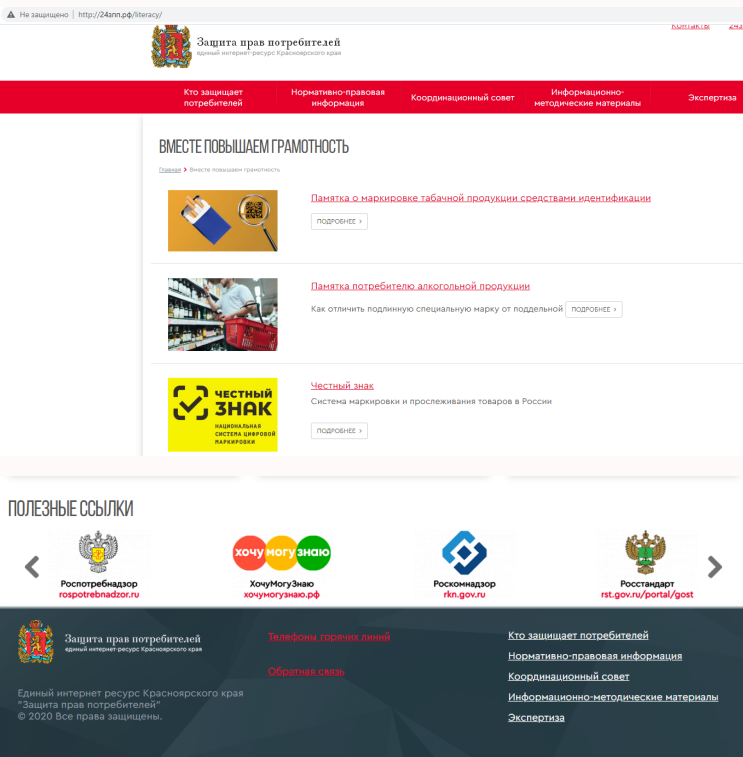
Не защищено | http://24зпп.рф/literacy/

Защита прав потребителей
единый интернет-ресурс Красноярского края

Контакты 24З

Кто защищает потребителей | Нормативно-правовая информация | Координационный совет | Информационно-методические материалы | Экспертиза

ВМЕСТЕ ПОВЫШАЕМ ГРАМОТНОСТЬ

Главная > Вместе повышаем грамотность

Памятка о маркировке табачной продукции средствами идентификации

ПОДРОБНЕЕ >

Памятка потребителю алкогольной продукции

Как отличить подлинную специальную марку от поддельной ПОДРОБНЕЕ >

ЧЕСТНЫЙ ЗНАК
НАЦИОНАЛЬНАЯ СИСТЕМА ЦИФРОВОЙ МАРКИРОВКИ

Честный знак

Система маркировки и прослеживания товаров в России

ПОДРОБНЕЕ >

ПОЛЕЗНЫЕ ССЫЛКИ

Роспотребнадзор
rospotrebnadzor.ru

хочу могу знаю
ХочуМогуЗнаю
хочумогузнаю.рф

Роскомнадзор
rkn.gov.ru

Росстандарт
rst.gov.ru/portal/gost

Защита прав потребителей
единый интернет-ресурс Красноярского края

Телефоны горячих линий

Обратная связь

Единый интернет ресурс Красноярского края "Защита прав потребителей"
© 2020 Все права защищены.

Кто защищает потребителей
Нормативно-правовая информация
Координационный совет
Информационно-методические материалы
Экспертиза